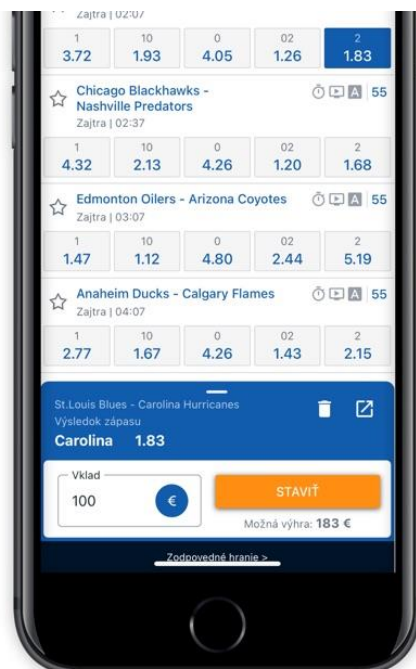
Zajtra | 02:07

| 1 | 10 | 0 | 02 | 2 |
|---|---|---|---|---|
| 3.72 | 1.93 | 4.05 | 1.26 | 1.83 |

Chicago Blackhawks - Nashville Predators
Zajtra | 02:37
A 55

| 1 | 10 | 0 | 02 | 2 |
|---|---|---|---|---|
| 4.32 | 2.13 | 4.26 | 1.20 | 1.68 |

Edmonton Oilers - Arizona Coyotes
Zajtra | 03:07
A 55

| 1 | 10 | 0 | 02 | 2 |
|---|---|---|---|---|
| 1.47 | 1.12 | 4.80 | 2.44 | 5.19 |

Anaheim Ducks - Calgary Flames
Zajtra | 04:07
A 55

| 1 | 10 | 0 | 02 | 2 |
|---|---|---|---|---|
| 2.77 | 1.67 | 4.26 | 1.43 | 2.15 |

St.Louis Blues - Carolina Hurricanes
Výsledok zápasu
Carolina 1.83

Vklad
100 €

STAVIŤ

Možná výhra: 183 €

Zodpovedné hranie >